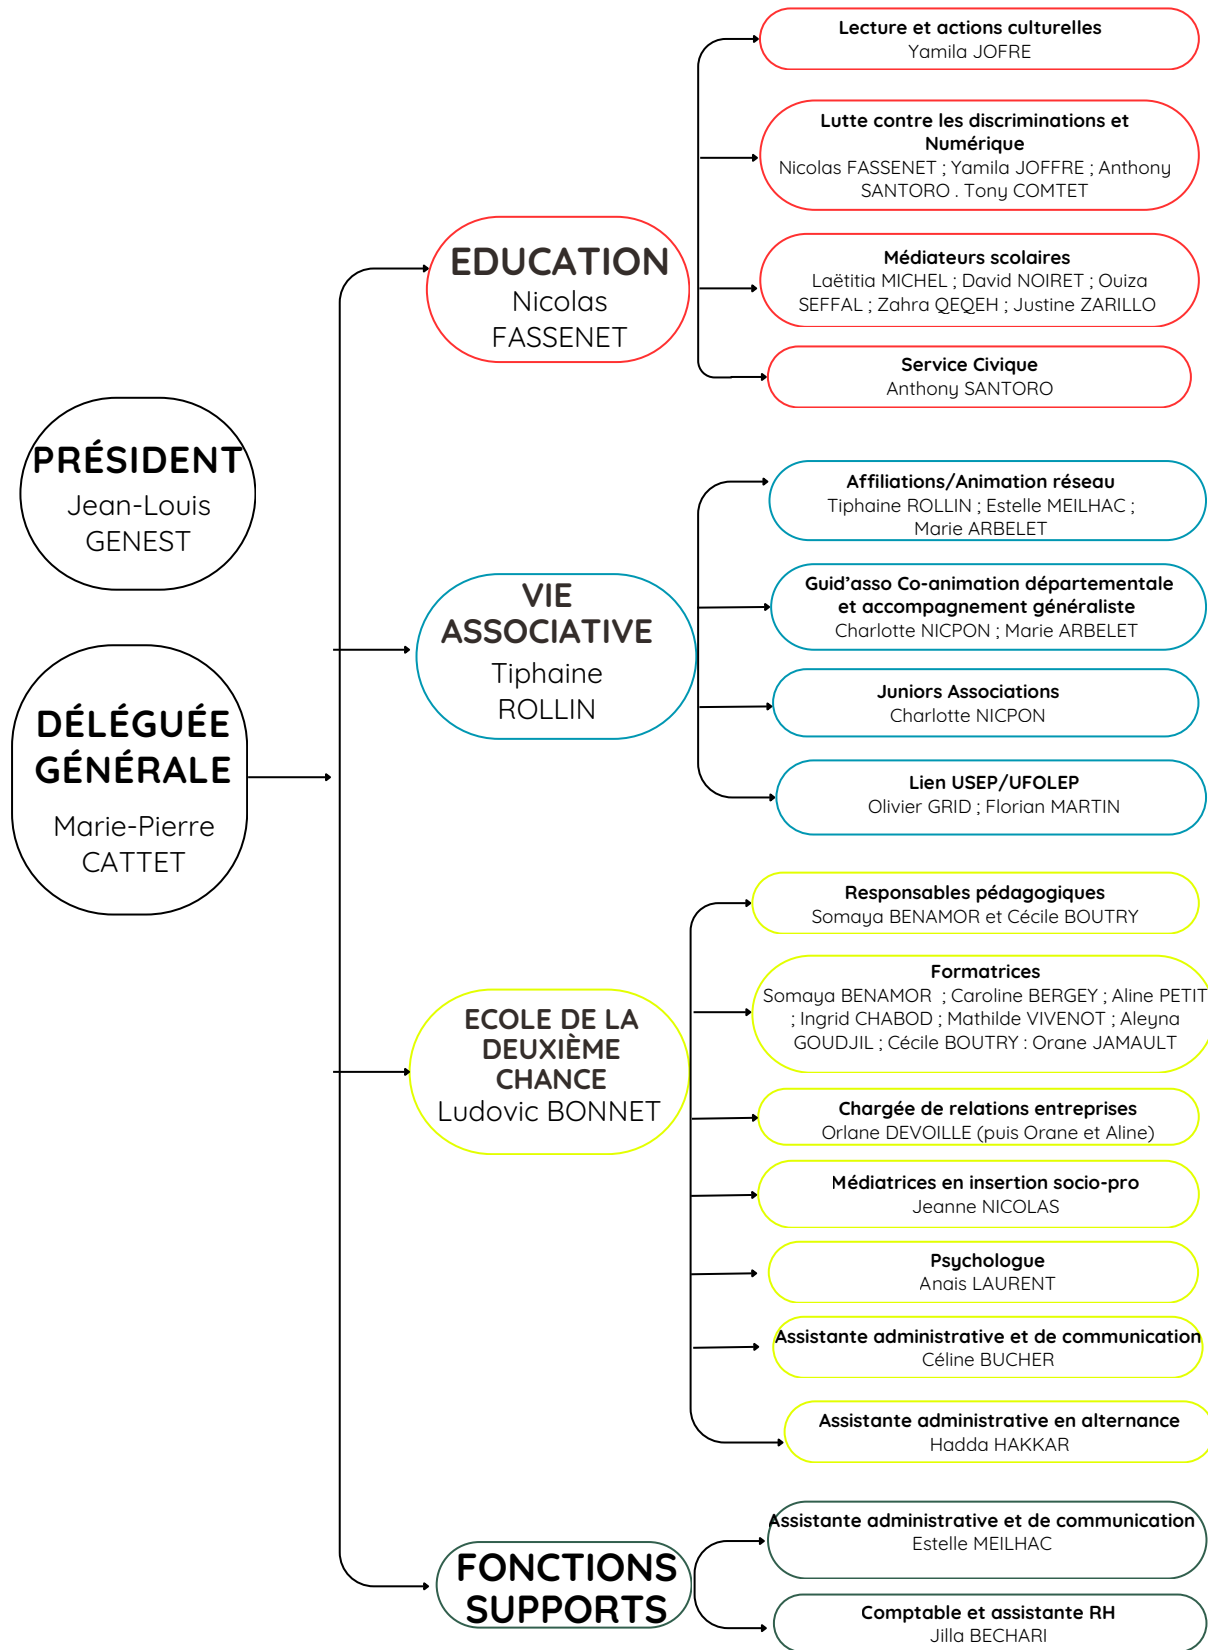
PRÉSIDENT
Jean-Louis GENEST

DÉLÉGUÉE GÉNÉRALE
Marie-Pierre CATTET

EDUCATION
Nicolas FASSENET

Lecture et actions culturelles
Yamila JOFRE

Lutte contre les discriminations et Numérique
Nicolas FASSENET ; Yamila JOFFRE ; Anthony SANTORO . Tony COMTET

Médiateurs scolaires
Laëtitia MICHEL ; David NOIRET ; Ouiza SEFFAL ; Zahra QEQEH ; Justine ZARILLO

Service Civique
Anthony SANTORO

VIE ASSOCIATIVE
Tiphaine ROLLIN

Affiliations/Animation réseau
Tiphaine ROLLIN ; Estelle MEILHAC ; Marie ARBELET

Guid'asso Co-animation départementale et accompagnement généraliste
Charlotte NICPON ; Marie ARBELET

Juniors Associations
Charlotte NICPON

Lien USEP/UFOLEP
Olivier GRID ; Florian MARTIN

ECOLE DE LA DEUXIÈME CHANCE
Ludovic BONNET

Responsables pédagogiques
Somaya BENAMOR et Cécile BOUTRY

Formatrices
Somaya BENAMOR ; Caroline BERGEY ; Aline PETIT ; Ingrid CHABOD ; Mathilde VIVENOT ; Aleyna GOUDJIL ; Cécile BOUTRY : Orane JAMAULT

Chargée de relations entreprises
Orlane DEVOILLE (puis Orane et Aline)

Médiatrices en insertion socio-pro
Jeanne NICOLAS

Psychologue
Anais LAURENT

Assistante administrative et de communication
Céline BUCHER

Assistante administrative en alternance
Hadda HAKKAR

FONCTIONS SUPPORTS

Assistante administrative et de communication
Estelle MEILHAC

Comptable et assistante RH
Jilla BECHARI